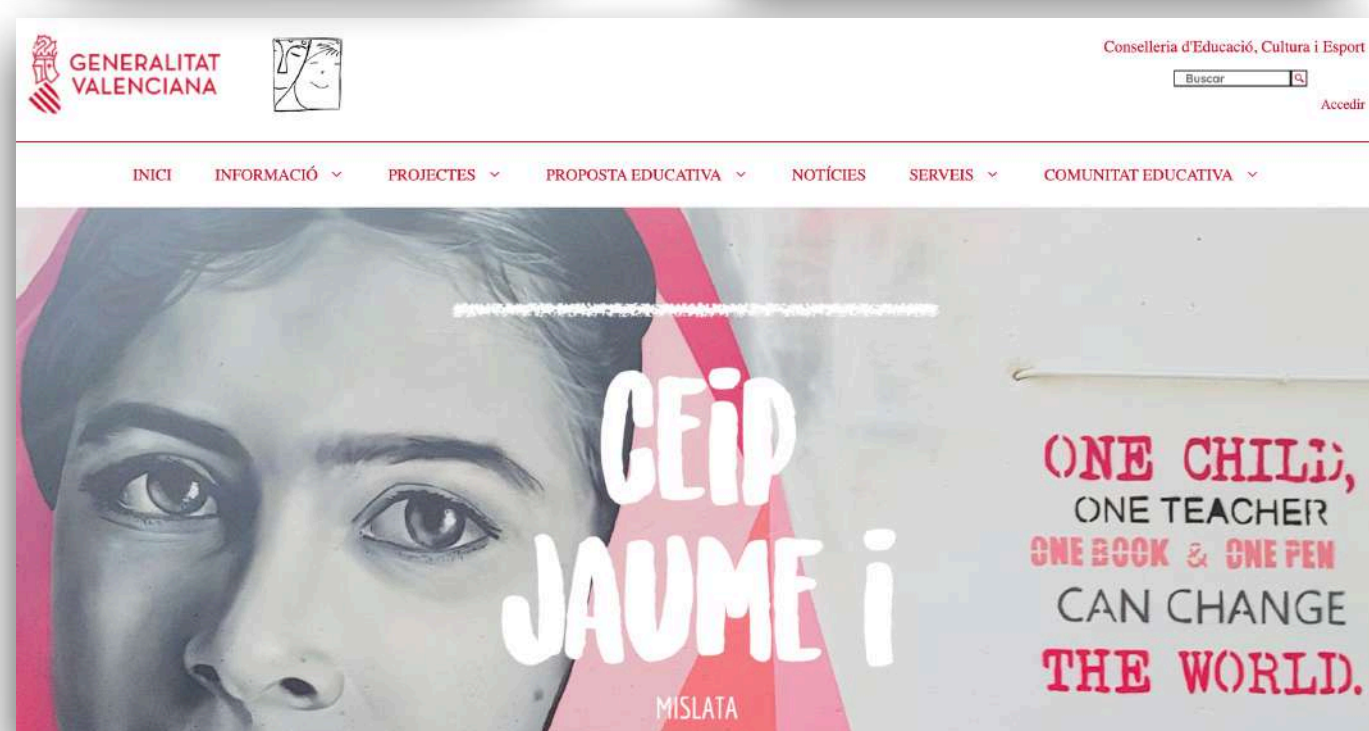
GENERALITAT VALENCIANA

Conselleria d'Educació, Cultura i Esport

Buscar

Accedir

INICI INFORMACIÓ PROJECTES PROPOSTA EDUCATIVA NOTÍCIES SERVEIS COMUNITAT EDUCATIVA

CEIP JAUME I

MISLATA

ONE CHILD, ONE TEACHER ONE BOOK & ONE PEN CAN CHANGE THE WORLD.